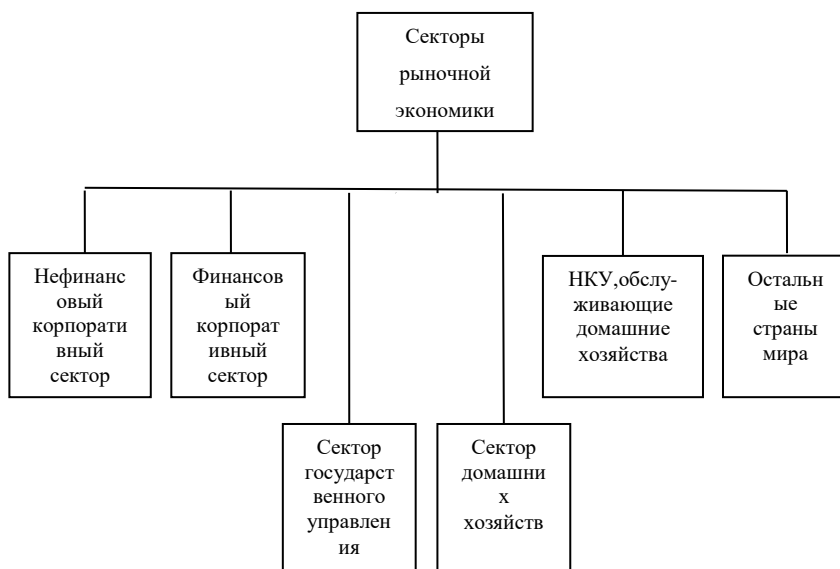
Секторы рыночной экономики

Нефинансовый корпоративный сектор

Финансовый корпоративный сектор

Сектор государственного управления

Сектор домашних хозяйств

НКУ,обслуживающие домашние хозяйства

Остальные страны мира